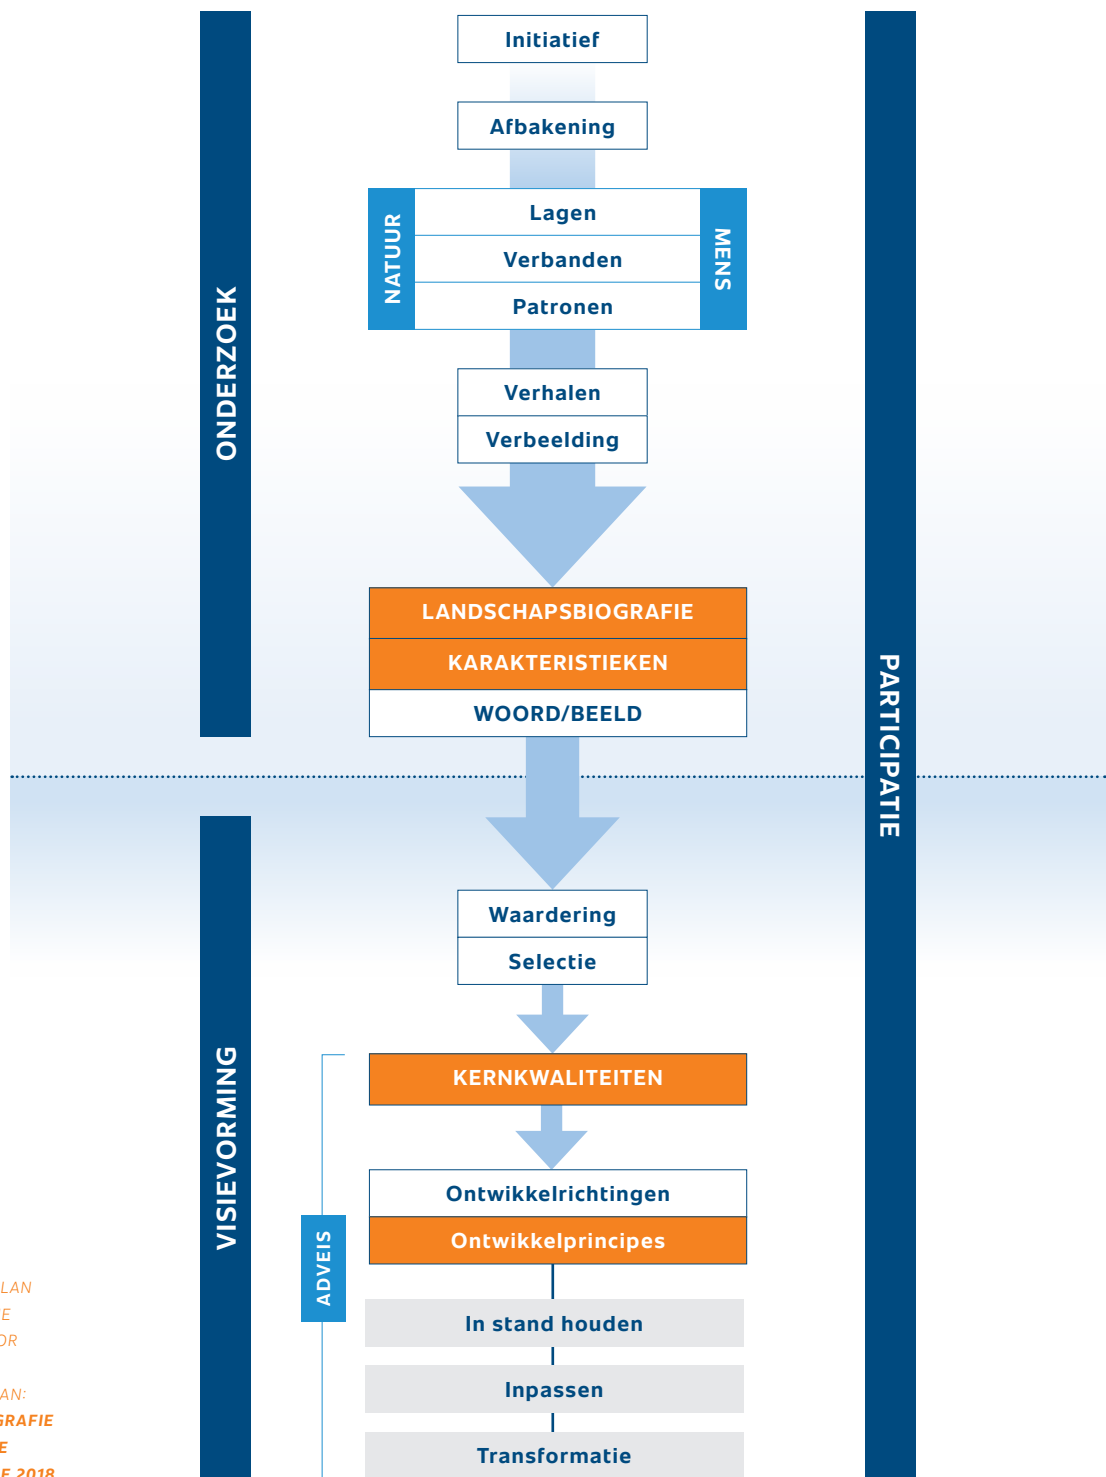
ONDERZOEK

Initiatief

Afbakening

NATUUR

Lagen

Verbanden

Patronen

MENS

Verhalen

Verbeelding

LANDSCHAPSBIOGRAFIE

KARAKTERISTIEKEN

WOORD/BEELD

PARTICIPATIE

VISIEVORMING

Waardering

Selectie

KERNKWALITEITEN

Ontwikkelrichtingen

Ontwikkelprincipes

ADVEIS

In stand houden

Inpassen

Transformatie

LAN

E

OR

AN:

GRAFIE

E

E 2018